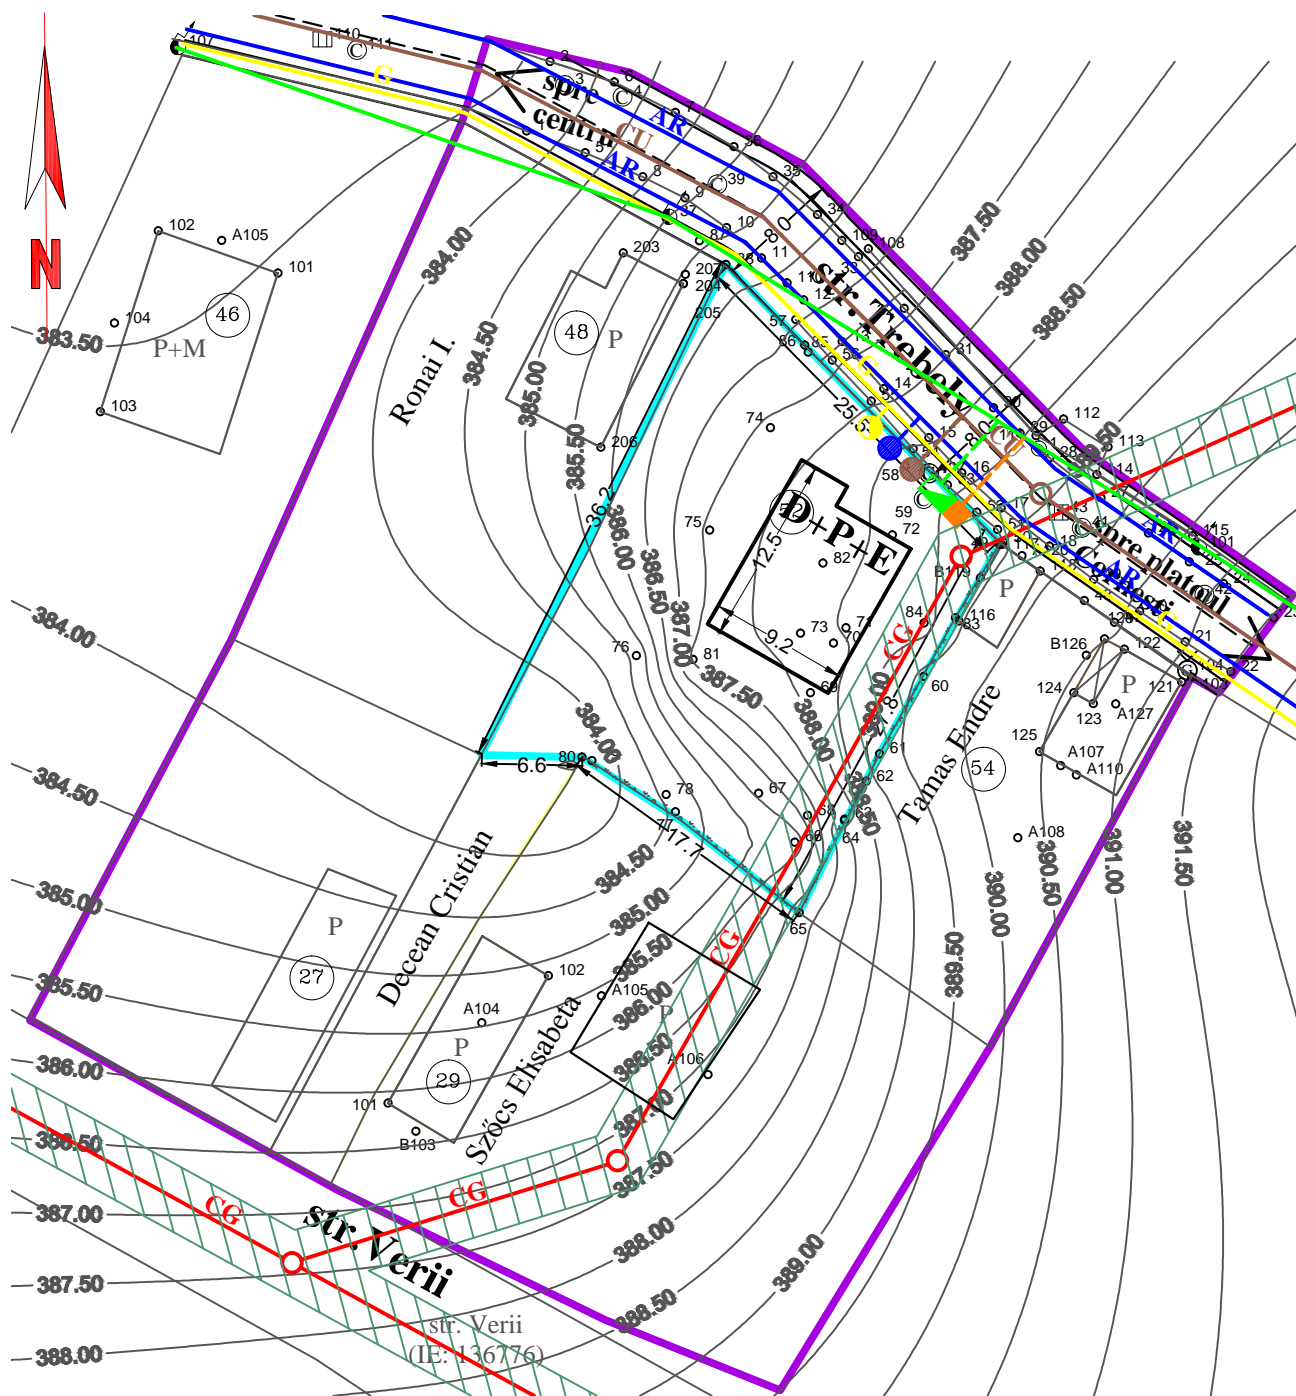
N

spre centru

str. Trebely

spre platoul Corneşti

str. Verii

str. Verii
(IE: 136776)

AR
AR
AR
AR
G
G
CU
CU
CG
CG
CG
CG

46
P+M
48
P
D+P+E
54
27
P
29
P
P
P
P

Ronai I.
Decean Cristian
Szőcs Elisabeta
Tamas Endre

383.50
384.00
384.50
385.00
385.50
386.00
386.50
387.00
387.50
388.00
388.50
389.00
389.50
390.00
390.50
391.00
391.50

12.5
9.2
25.5
36.2
6.6
17.7
17.8

102
A105
101
104
103
203
207
204
205
206
74
75
76
81
82
73
70
69
72
59
58
84
83
116
60
61
62
63
64
65
66
67
68
78
77
80
B126
122
121
124
123
A127
125
A107
A110
A108
A104
A106
B103
112
113
114
115
101
42
21
22
23
1
2
3
4
5
6
7
8
9
10
11
12
13
14
15
16
17
18
19
20
28
29
30
31
33
34
35
36
37
38
39
41
43
57
85
86
107
108
109
110
117
118
119
120